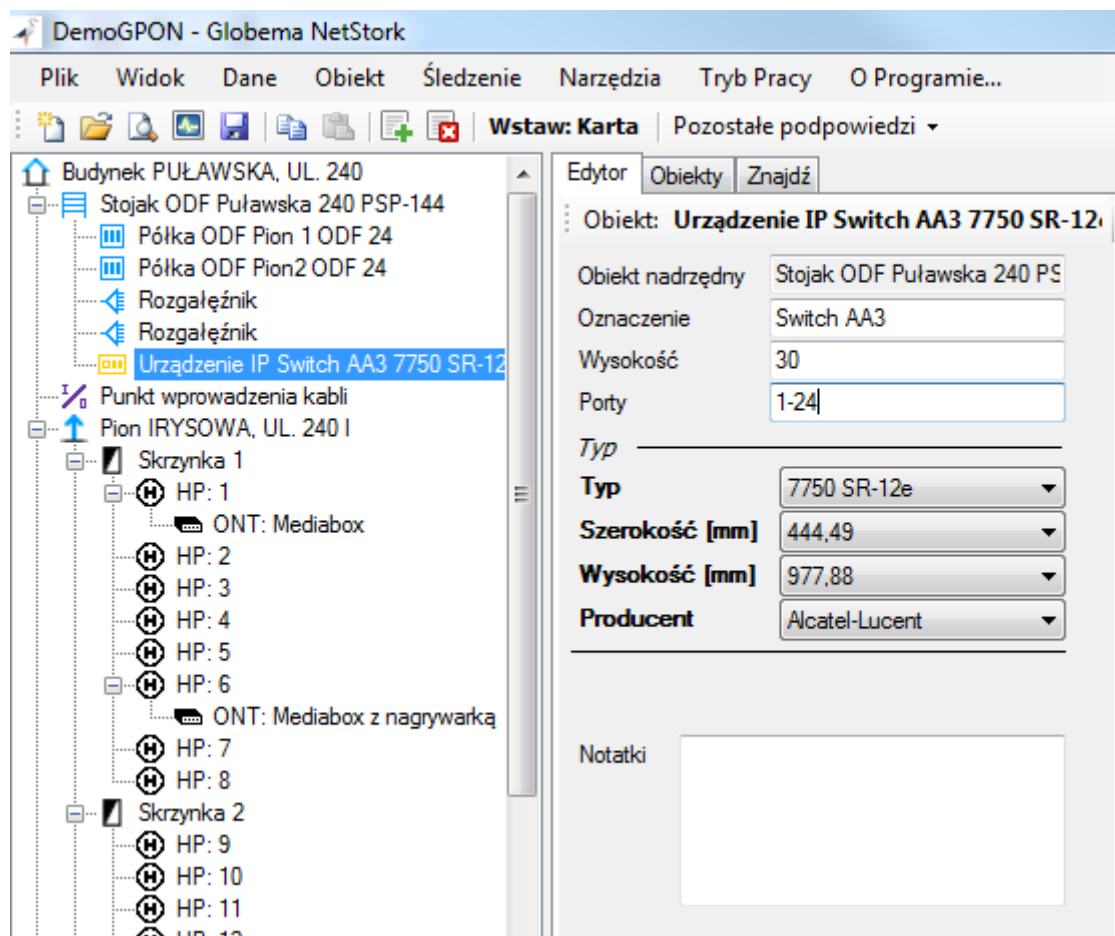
DemoGPON - Globema NetStork

Plik Widok Dane Obiekt Śledzenie Narzędzia Tryb Pracy O Programie...

Wstaw: Karta | Pozostałe podpowiedzi

Budynek PUŁAWSKA, UL. 240
Stojak ODF Puławska 240 PSP-144
Półka ODF Pion 1 ODF 24
Półka ODF Pion2 ODF 24
Rozgałęźnik
Rozgałęźnik
Urządzenie IP Switch AA3 7750 SR-12
Punkt wprowadzenia kabli
Pion IRYSOWA, UL. 240 I
Skrzynka 1
HP: 1
ONT: Mediabox
HP: 2
HP: 3
HP: 4
HP: 5
HP: 6
ONT: Mediabox z nagrywarką
HP: 7
HP: 8
Skrzynka 2
HP: 9
HP: 10
HP: 11
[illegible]

Edytor | Obiekty | Znajdź

Obiekt: Urządzenie IP Switch AA3 7750 SR-12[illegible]

| | |
|---|---|
| Obiekt nadrzędny | Stojak ODF Puławska 240 PS |
| Oznaczenie | Switch AA3 |
| Wysokość | 30 |
| Porty | 1-24 |

Typ

| | |
|---|---|
| Typ | 7750 SR-12e |
| Szerokość [mm] | 444,49 |
| Wysokość [mm] | 977,88 |
| Producent | Alcatel-Lucent |

Notatki